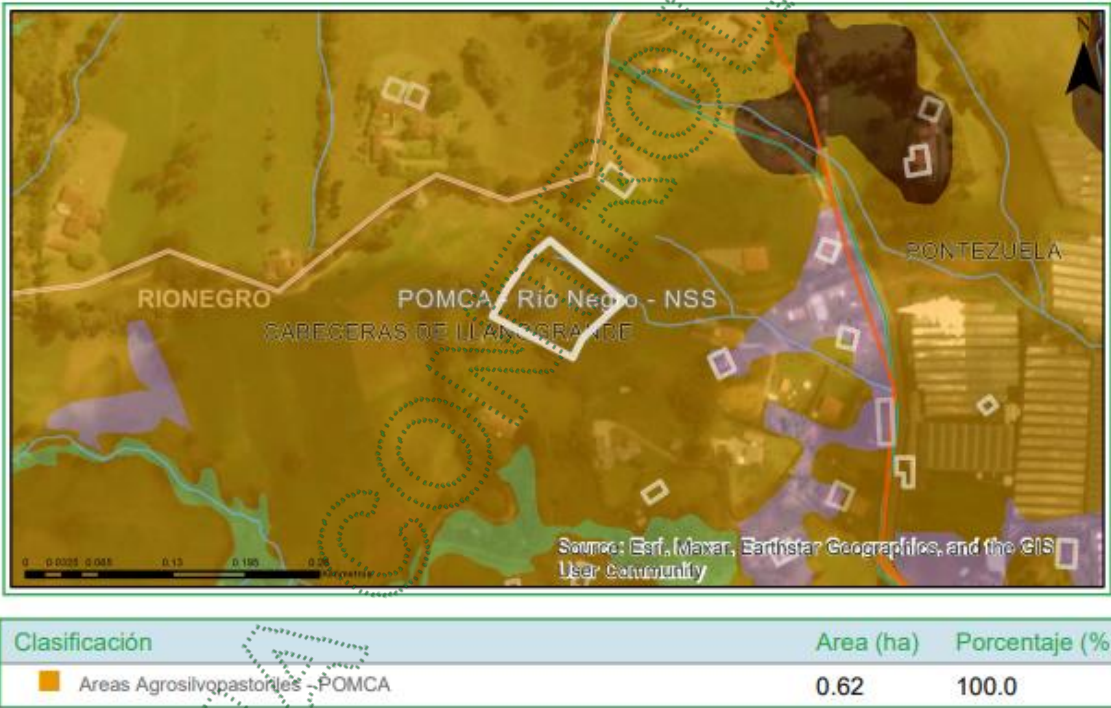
N

PONTEZUELA

RIONEGRO

POMCA - Rio Negro - NSS

CABECERAS DE LLANOGRANDE

0 0.0325 0.065 0.13 0.195 0.26 Kilometers

Source: Esri, Maxar, Earthstar Geographics, and the GIS User Community

| Clasificación | Area (ha) | Porcentaje (% |
|---|---|---|
| Areas Agrosilvopastoriles - POMCA | 0.62 | 100.0 |